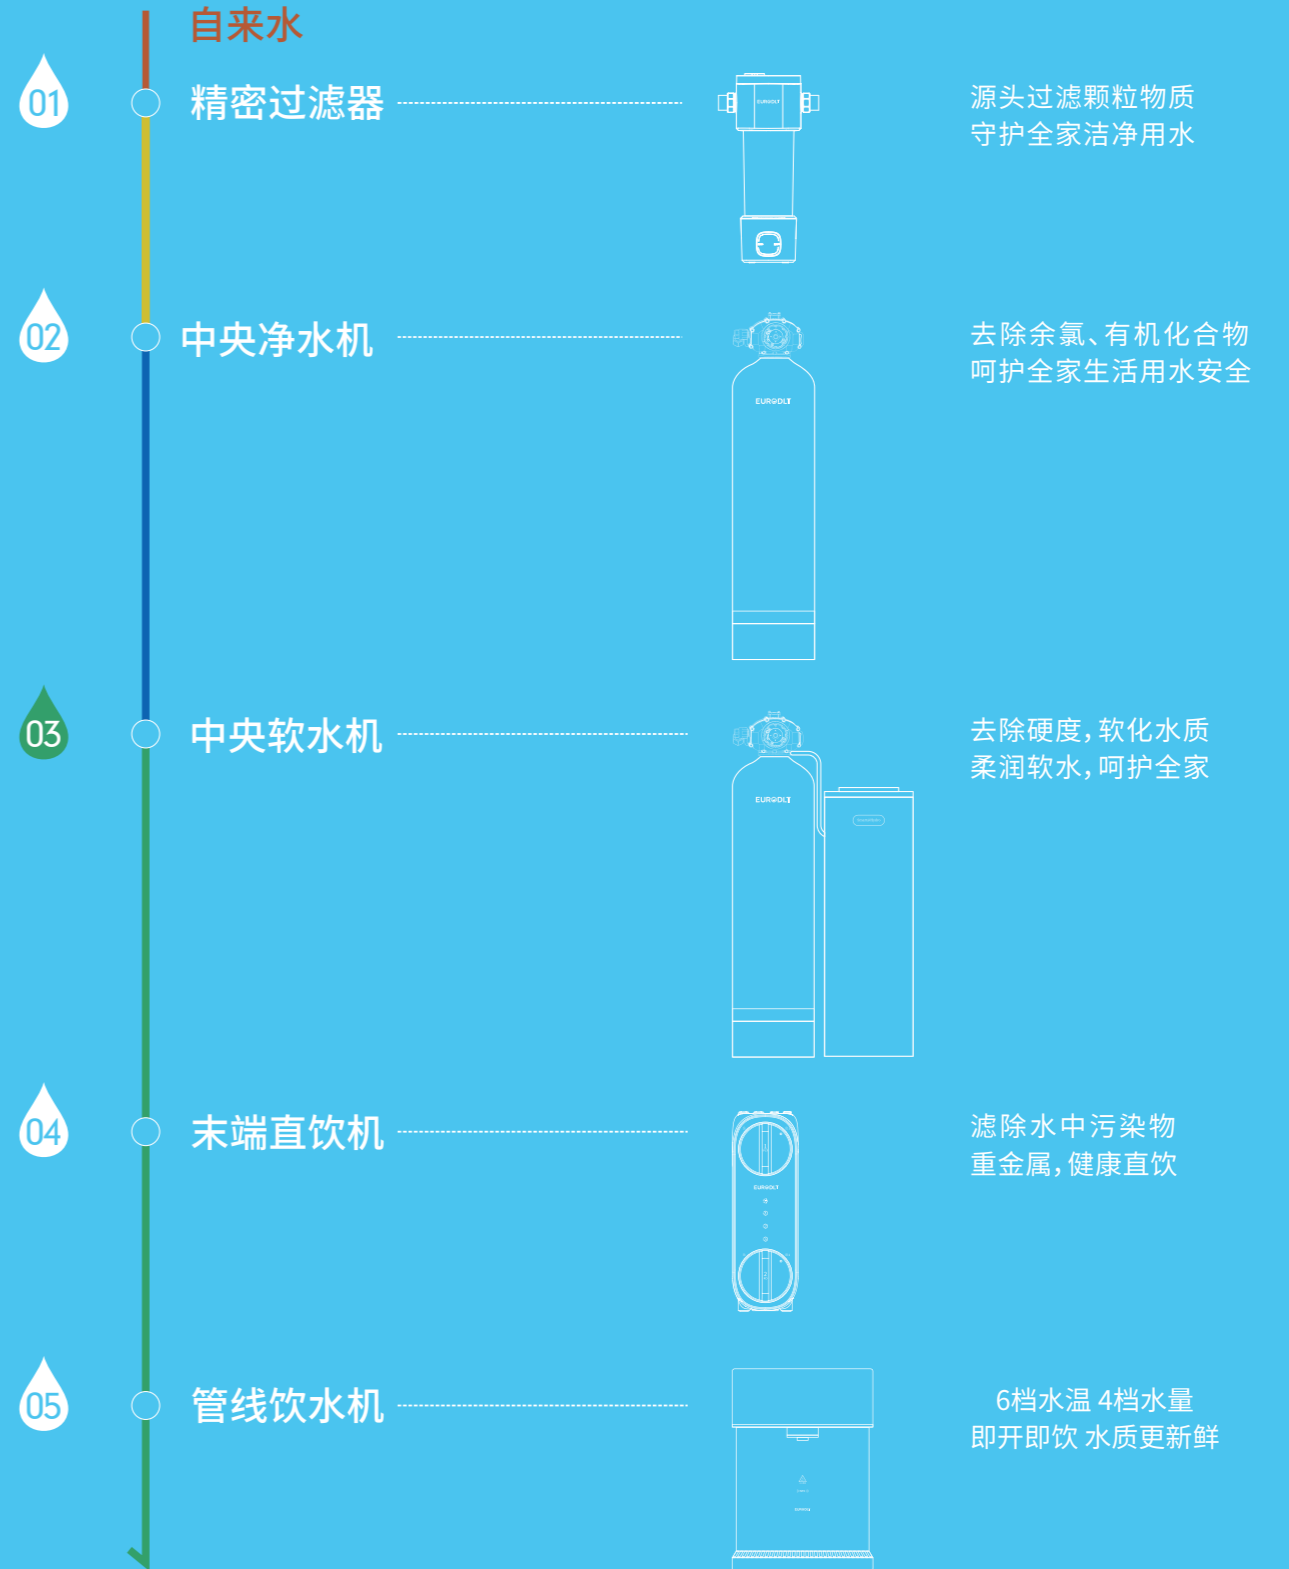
自来水

01 精密过滤器

源头过滤颗粒物质
守护全家洁净用水

02 中央净水机

EUROOLT

去除余氯、有机化合物
呵护全家生活用水安全

03 中央软水机

EUROOLT

去除硬度，软化水质
柔润软水，呵护全家

04 末端直饮机

EUROOLT

滤除水中污染物
重金属，健康直饮

05 管线饮水机

6档水温 4档水量
即开即饮 水质更新鲜